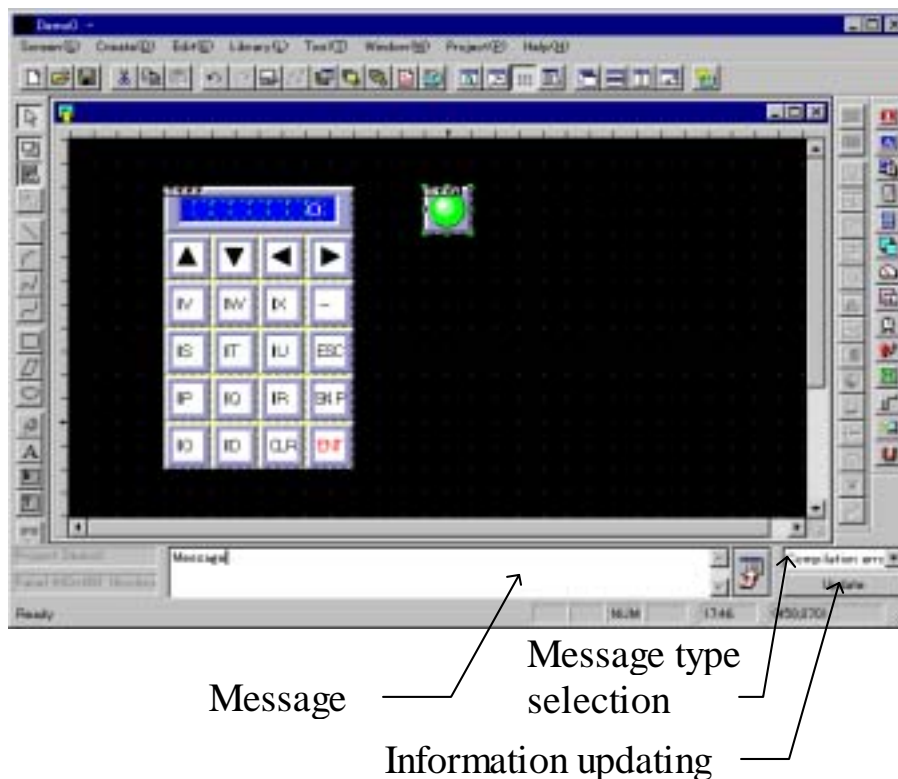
Demo0 -

Screen(S) Create(D) Edit(E) Library(L) Tool(T) Window(W) Project(P) Help(H)

▲ ▼ ◀ ▶

IV IW IX –

IS IT IU ESC

IP IQ IR BKP

IO ID CLR ENT

Project Search

Panel KNtrBT Header

Message

Compilation erro

Update

Ready

NUM

1746

Message

Message type selection

Information updating